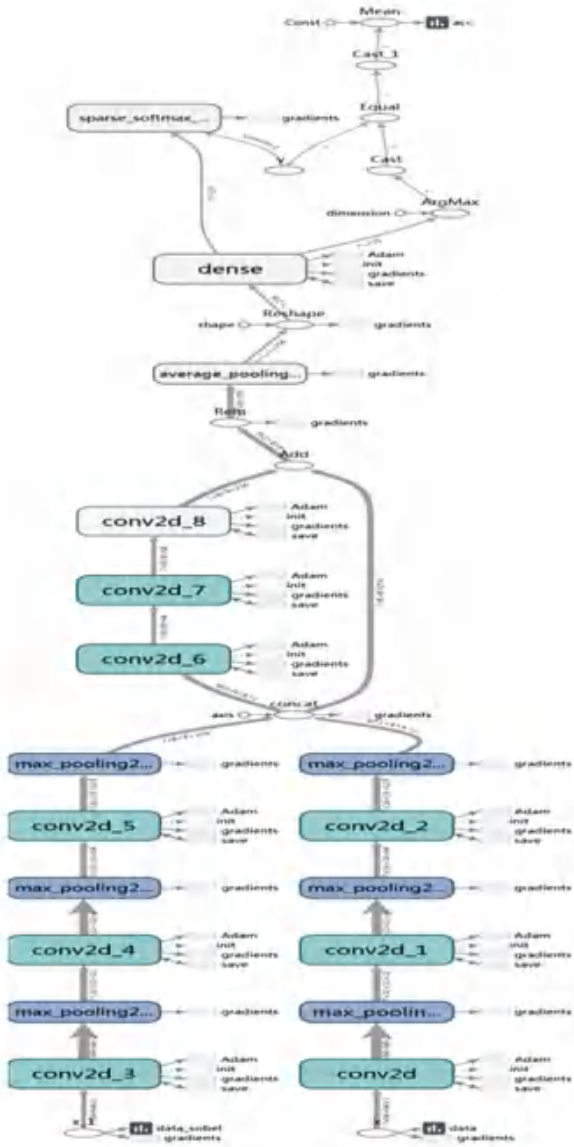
Const
Mean
acc
Cast_1
sparse_softmax_...
gradients
Equal
Cast
ArgMax
dimension
dense
Adam
init
gradients
save
shape
Reshape
gradients
average_pooling...
gradients
Relu
gradients
Add
conv2d_8
Adam
init
gradients
save
conv2d_7
Adam
init
gradients
save
conv2d_6
Adam
init
gradients
save
axis
concat
gradients
max_pooling2...
gradients
max_pooling2...
gradients
conv2d_5
Adam
init
gradients
save
conv2d_2
Adam
init
gradients
save
max_pooling2...
gradients
max_pooling2...
gradients
conv2d_4
Adam
init
gradients
save
conv2d_1
Adam
init
gradients
save
max_pooling2...
gradients
max_poolin...
gradients
conv2d_3
Adam
init
gradients
save
conv2d
Adam
init
gradients
save
data_sobel
gradients
data
gradients